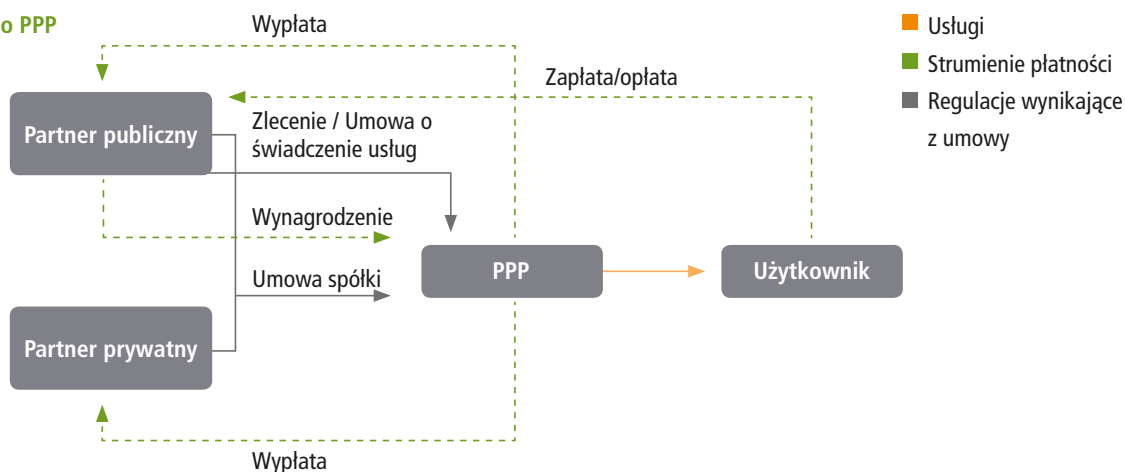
o PPP

Wypłata

Usługi

Strumienie płatności

Regulacje wynikające z umowy

Zapłata/opłata

Partner publiczny

Zlecenie / Umowa o świadczenie usług

Wynagrodzenie

PPP

Użytkownik

Umowa spółki

Partner prywatny

Wypłata